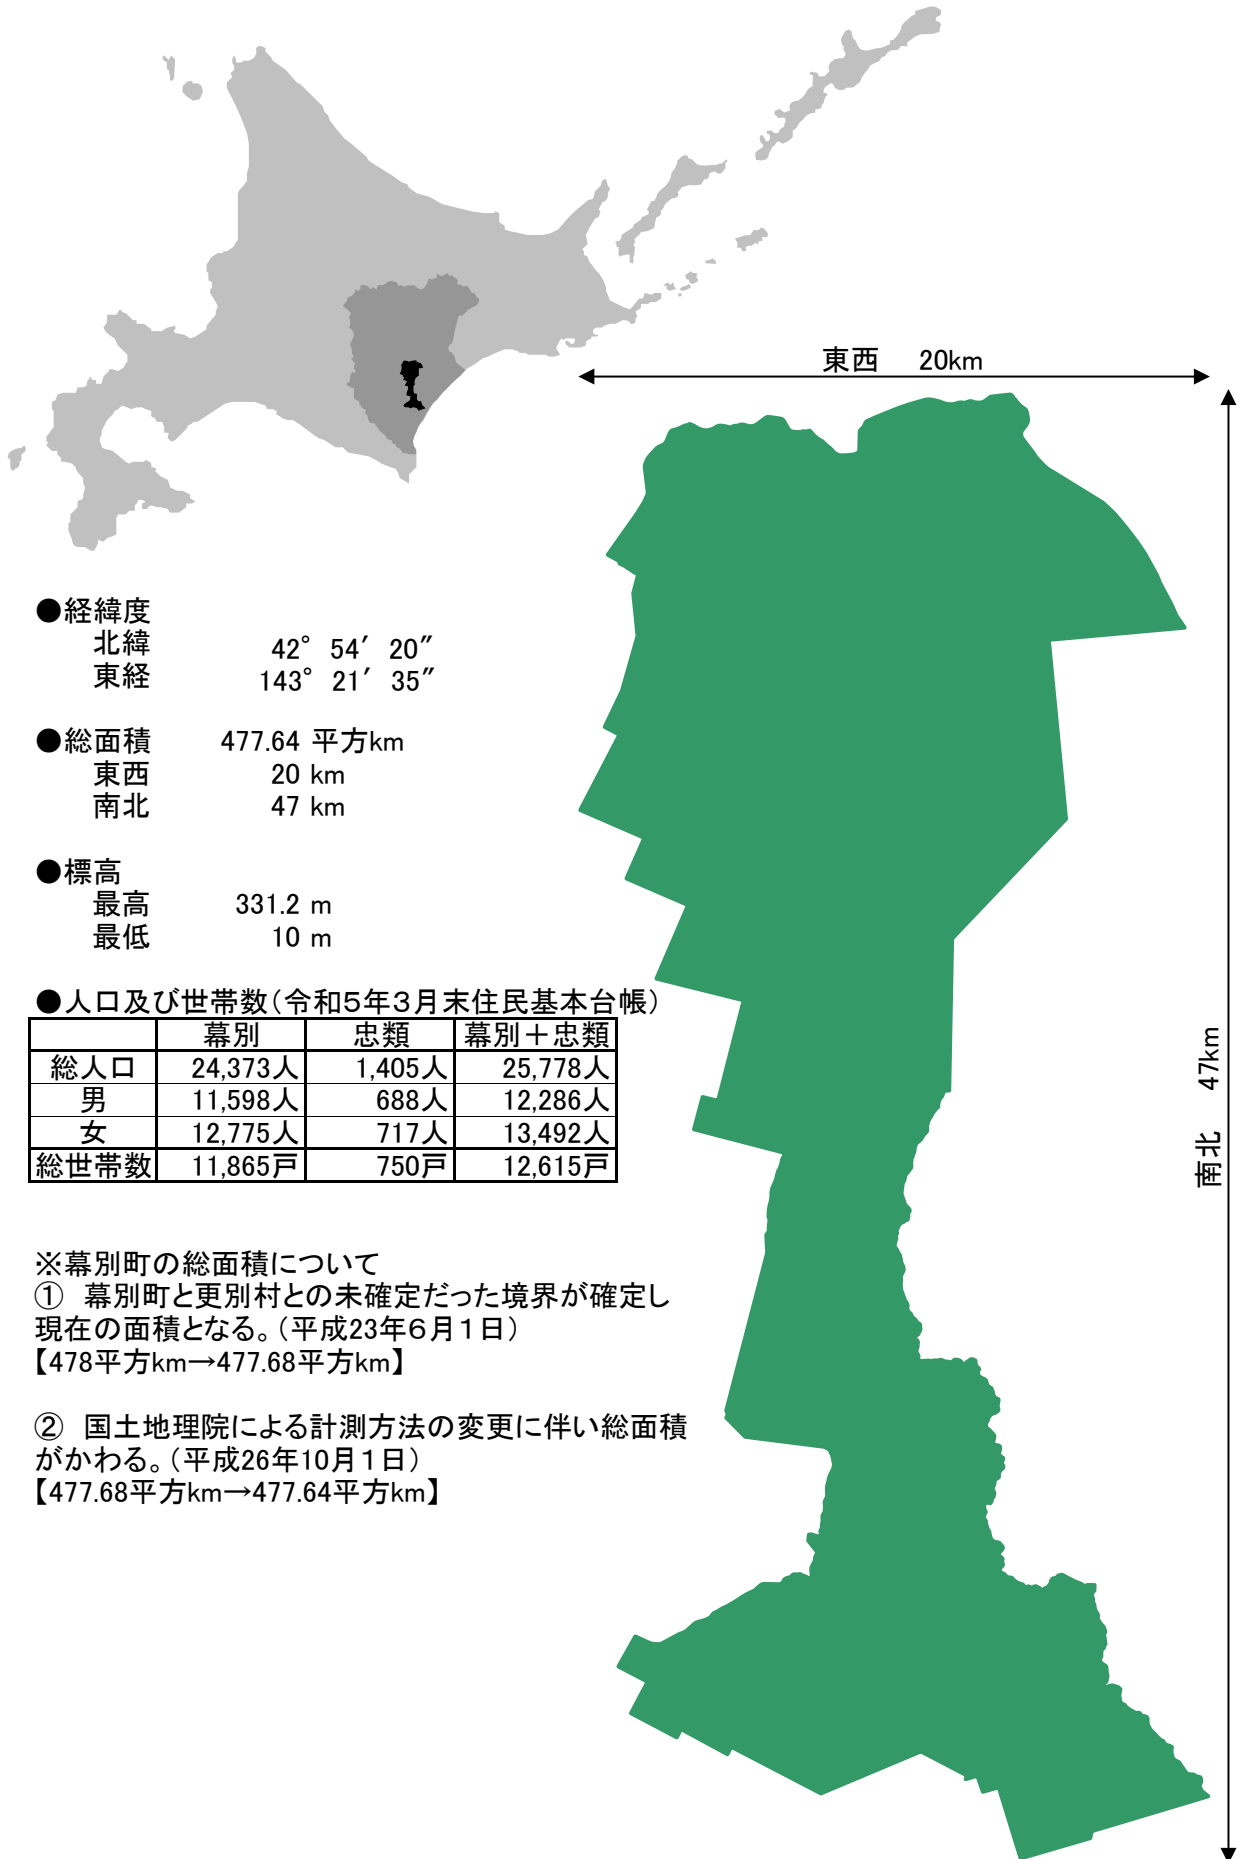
東西　20km

●経緯度
北緯　42° 54′ 20″
東経　143° 21′ 35″

●総面積　477.64 平方km
東西　20 km
南北　47 km

●標高
最高　331.2 m
最低　10 m

●人口及び世帯数（令和5年3月末住民基本台帳）

| | 幕別 | 忠類 | 幕別＋忠類 |
|---|---|---|---|
| 総人口 | 24,373人 | 1,405人 | 25,778人 |
| 男 | 11,598人 | 688人 | 12,286人 |
| 女 | 12,775人 | 717人 | 13,492人 |
| 総世帯数 | 11,865戸 | 750戸 | 12,615戸 |

※幕別町の総面積について
① 幕別町と更別村との未確定だった境界が確定し現在の面積となる。（平成23年6月1日）
【478平方km→477.68平方km】

② 国土地理院による計測方法の変更に伴い総面積がかわる。（平成26年10月1日）
【477.68平方km→477.64平方km】

南北　47km